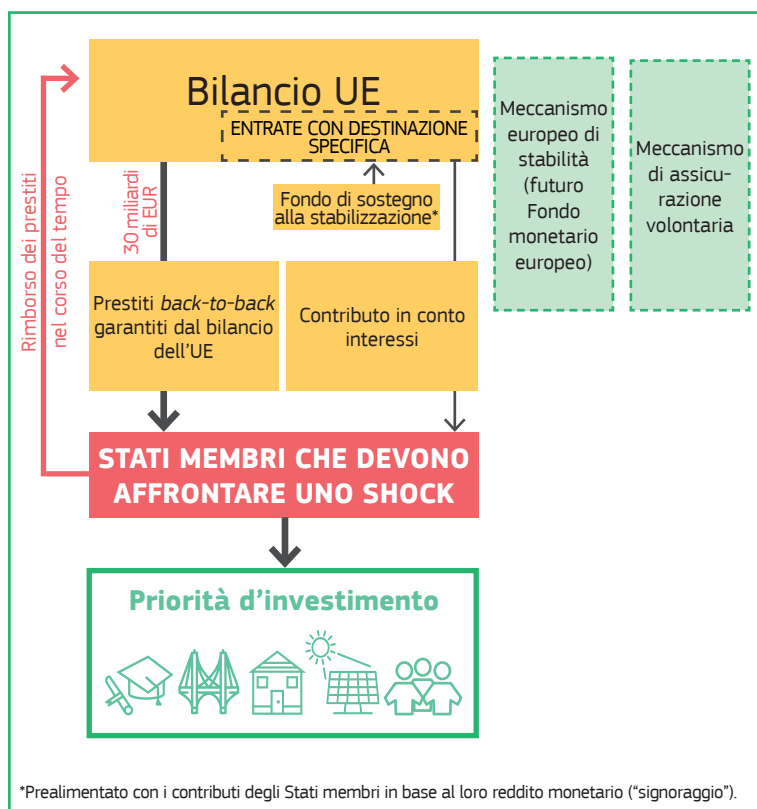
Bilancio UE

ENTRATE CON DESTINAZIONE SPECIFICA

Meccanismo europeo di stabilità (futuro Fondo monetario europeo)

Meccanismo di assicurazione volontaria

Rimborso dei prestiti nel corso del tempo

30 miliardi di EUR

Fondo di sostegno alla stabilizzazione*

Prestiti *back-to-back* garantiti dal bilancio dell'UE

Contributo in conto interessi

STATI MEMBRI CHE DEVONO AFFRONTARE UNO SHOCK

Priorità d'investimento

*Prealimentato con i contributi degli Stati membri in base al loro reddito monetario ("signoraggio").